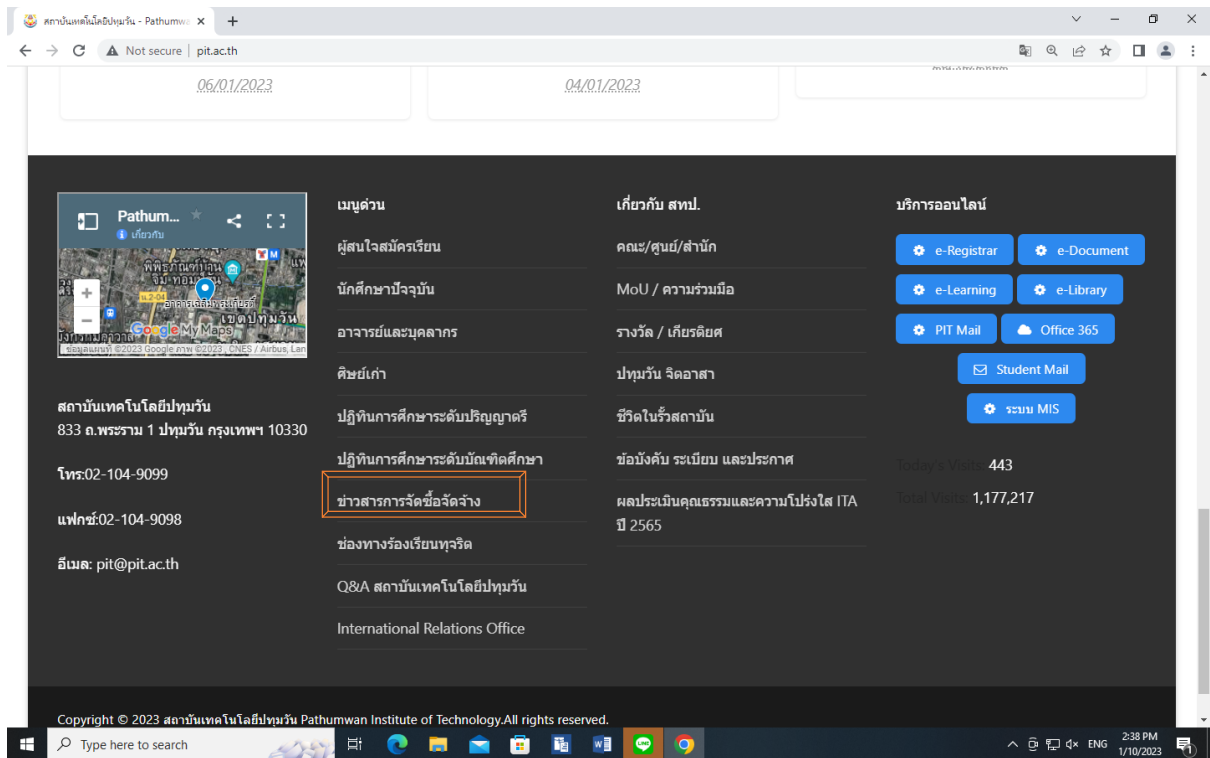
สถาบันเทคโนโลยีปทุมวัน - Pathumwa ×
+
Not secure | pit.ac.th

06/01/2023
04/01/2023

Pathum...
เกี่ยวกับ
พิพิธภัณฑ์
อาคารเฉลิม
เขตปทุมวัน
Google My Maps
ข้อมูลแผนที่ ©2023 Google ภาพ ©2023 , CNES / Airbus, Lan

สถาบันเทคโนโลยีปทุมวัน
833 ถ.พระราม 1 ปทุมวัน กรุงเทพฯ 10330

โทร:02-104-9099

แฟกซ์:02-104-9098

อีเมล: pit@pit.ac.th

เมนูด่วน
ผู้สนใจสมัครเรียน
นักศึกษาปัจจุบัน
อาจารย์และบุคลากร
ศิษย์เก่า
ปฏิทินการศึกษาระดับปริญญาตรี
ปฏิทินการศึกษาระดับบัณฑิตศึกษา
ข่าวสารการจัดซื้อจัดจ้าง
ช่องทางร้องเรียนทุจริต
Q&A สถาบันเทคโนโลยีปทุมวัน
International Relations Office

เกี่ยวกับ สทป.
คณะ/ศูนย์/สำนัก
MoU / ความร่วมมือ
รางวัล / เกียรติยศ
ปทุมวัน จิตอาสา
ชีวิตในรั้วสถาบัน
ข้อบังคับ ระเบียบ และประกาศ
ผลประเมินคุณธรรมและความโปร่งใส ITA ปี 2565

บริการออนไลน์
e-Registrar
e-Document
e-Learning
e-Library
PIT Mail
Office 365
Student Mail
ระบบ MIS

Today's Visits 443
Total Visits 1,177,217

Copyright © 2023 สถาบันเทคโนโลยีปทุมวัน Pathumwan Institute of Technology.All rights reserved.

Type here to search
ENG 2:38 PM 1/10/2023